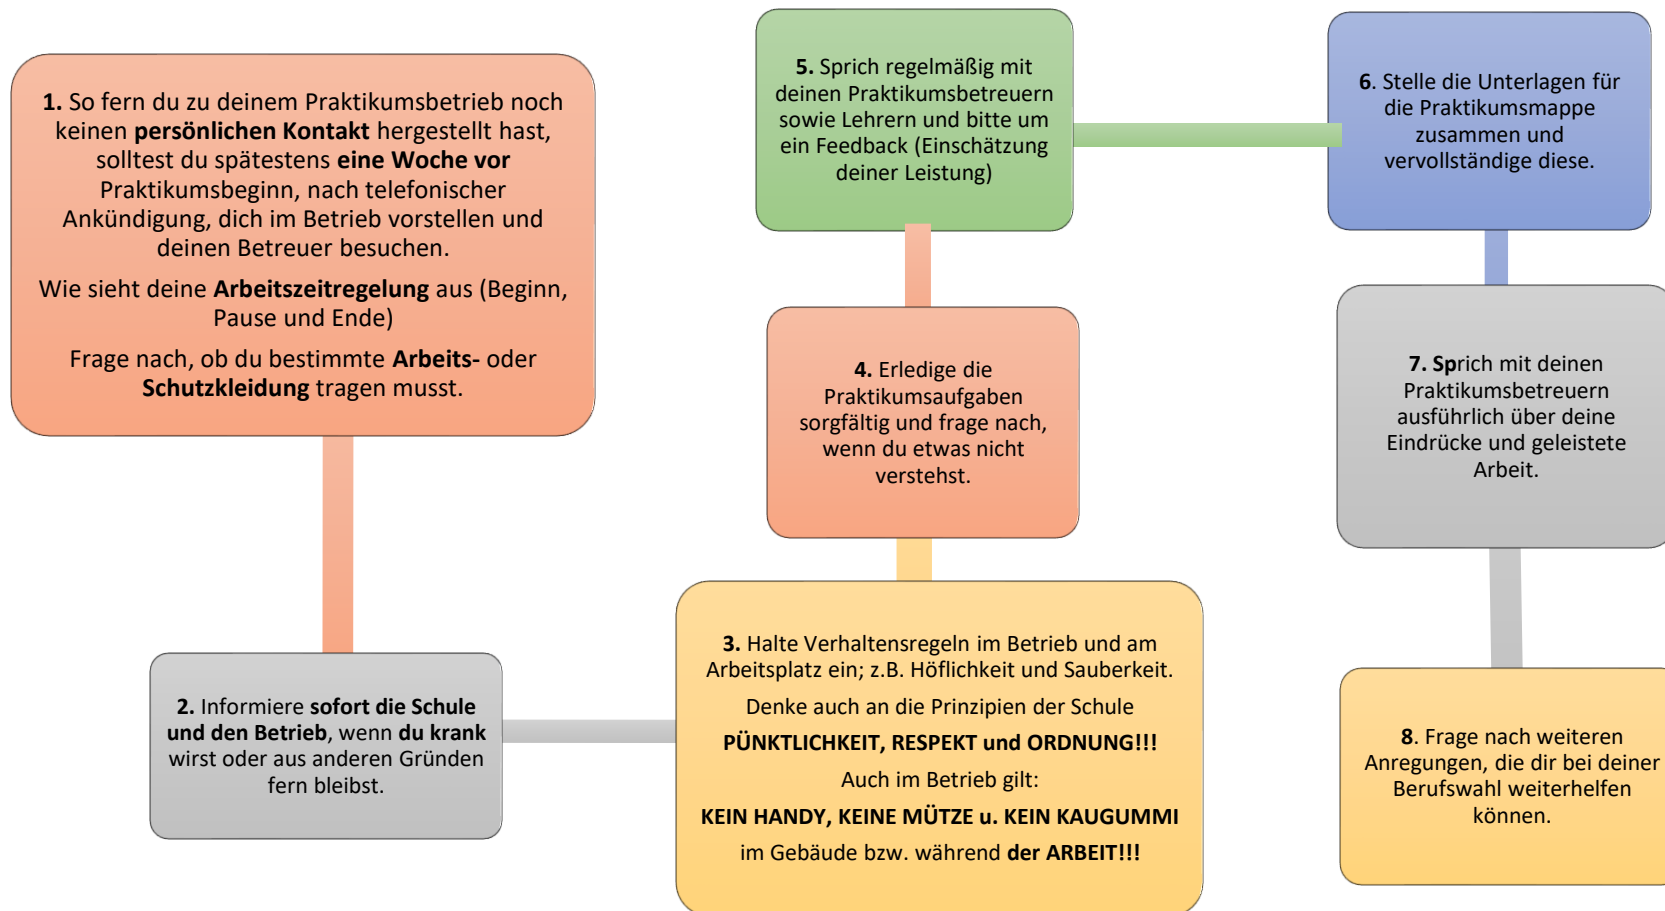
1. So fern du zu deinem Praktikumsbetrieb noch keinen persönlichen Kontakt hergestellt hast, solltest du spätestens eine Woche vor Praktikumsbeginn, nach telefonischer Ankündigung, dich im Betrieb vorstellen und deinen Betreuer besuchen.

Wie sieht deine Arbeitszeitregelung aus (Beginn, Pause und Ende)

Frage nach, ob du bestimmte Arbeits- oder Schutzkleidung tragen musst.

2. Informiere sofort die Schule und den Betrieb, wenn du krank wirst oder aus anderen Gründen fern bleibst.

3. Halte Verhaltensregeln im Betrieb und am Arbeitsplatz ein; z.B. Höflichkeit und Sauberkeit.

Denke auch an die Prinzipien der Schule

PÜNKTLICHKEIT, RESPEKT und ORDNUNG!!!

Auch im Betrieb gilt:

KEIN HANDY, KEINE MÜTZE u. KEIN KAUGUMMI

im Gebäude bzw. während der ARBEIT!!!

4. Erledige die Praktikumsaufgaben sorgfältig und frage nach, wenn du etwas nicht verstehst.

5. Sprich regelmäßig mit deinen Praktikumsbetreuern sowie Lehrern und bitte um ein Feedback (Einschätzung deiner Leistung)

6. Stelle die Unterlagen für die Praktikumsmappe zusammen und vervollständige diese.

7. Sprich mit deinen Praktikumsbetreuern ausführlich über deine Eindrücke und geleistete Arbeit.

8. Frage nach weiteren Anregungen, die dir bei deiner Berufswahl weiterhelfen können.